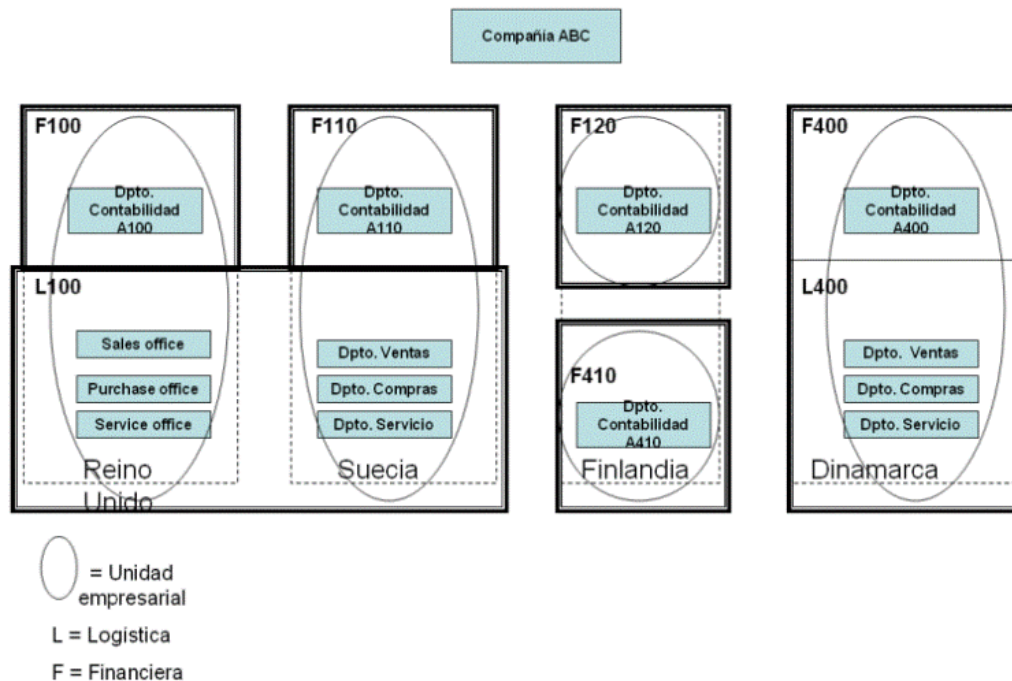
Compañia ABC

F100

Dpto. Contabilidad A100

F110

Dpto. Contabilidad A110

F120

Dpto. Contabilidad A120

F400

Dpto. Contabilidad A400

L100

Sales office

Purchase office

Service office

Reino Unido

Dpto. Ventas

Dpto. Compras

Dpto. Servicio

Suecia

F410

Dpto. Contabilidad A410

Finlandia

L400

Dpto. Ventas

Dpto. Compras

Dpto. Servicio

Dinamarca

= Unidad empresarial

L = Logistica

F = Financiera